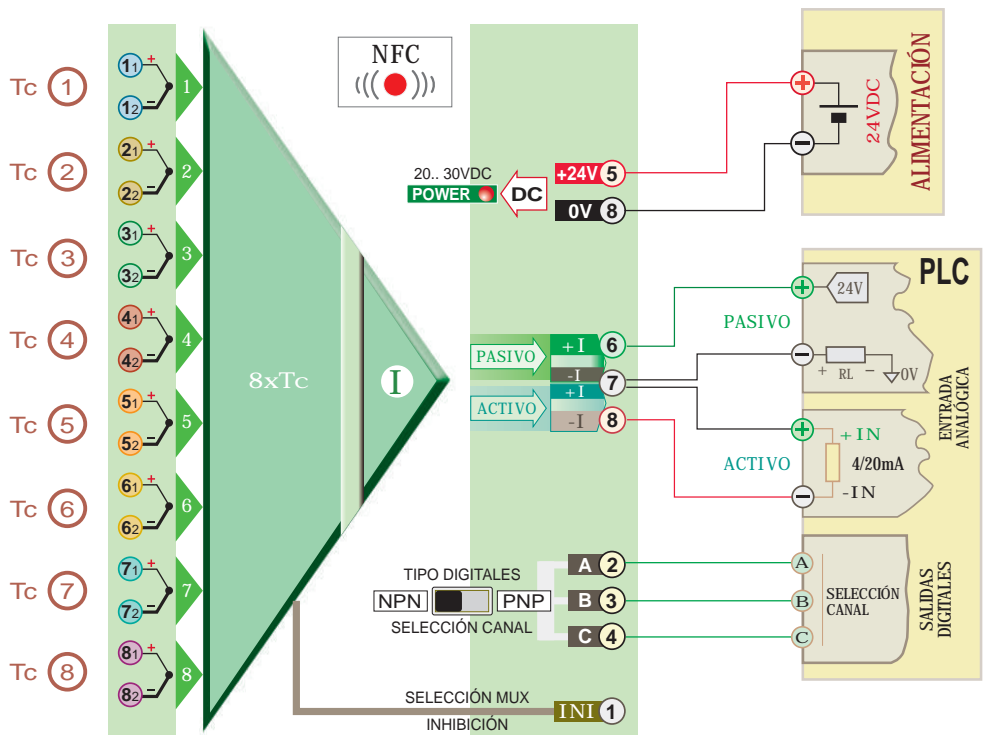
Tc 1
$1_1$ +
$1_2$ −
1

Tc 2
$2_1$ +
$2_2$ −
2

Tc 3
$3_1$ +
$3_2$ −
3

Tc 4
$4_1$ +
$4_2$ −
4

Tc 5
$5_1$ +
$5_2$ −
5

Tc 6
$6_1$ +
$6_2$ −
6

Tc 7
$7_1$ +
$7_2$ −
7

Tc 8
$8_1$ +
$8_2$ −
8

8xTc

I

NFC

20.. 30VDC
POWER
DC
+24V 5
0V 8

ALIMENTACIÓN
24VDC
+
−

PASIVO
+I 6
-I 7
ACTIVO
+I
-I 8

PLC
24V
PASIVO
+ RL − 0V
ACTIVO
+IN
4/20mA
-IN
ENTRADA ANALÓGICA

TIPO DIGITALES
NPN PNP
SELECCIÓN CANAL
A 2
B 3
C 4

A
B
C
SELECCIÓN CANAL
SALIDAS DIGITALES

SELECCIÓN MUX
INI 1
INHIBICIÓN